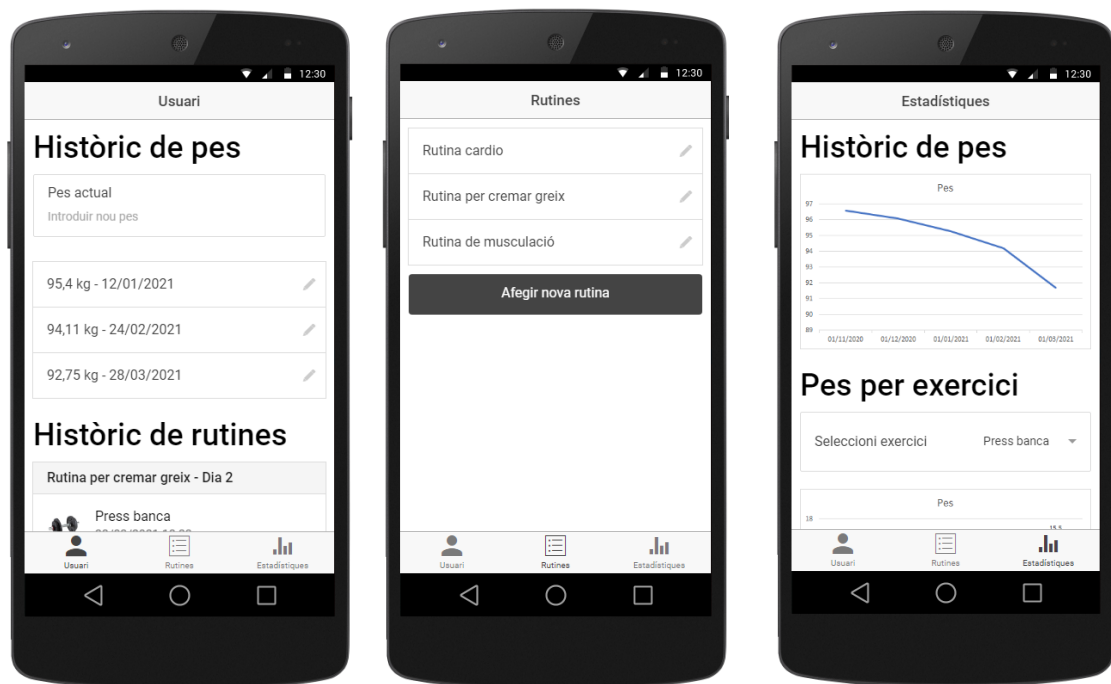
12:30

Usuari

Històric de pes

Pes actual

Introduir nou pes

95,4 kg - 12/01/2021

94,11 kg - 24/02/2021

92,75 kg - 28/03/2021

Històric de rutines

Rutina per cremar greix - Dia 2

Press banca

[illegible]

Usuari Rutines Estadístiques

12:30

Rutines

Rutina cardio

Rutina per cremar greix

Rutina de musculació

Afegir nova rutina

Usuari Rutines Estadístiques

12:30

Estadístiques

Històric de pes

Pes

97
96
95
94
93
92
91
90
89

01/11/2020 01/12/2020 01/01/2021 01/02/2021 01/05/2021

Pes per exercici

Seleccioni exercici Press banca

Pes

18

15,5

Usuari Rutines Estadístiques